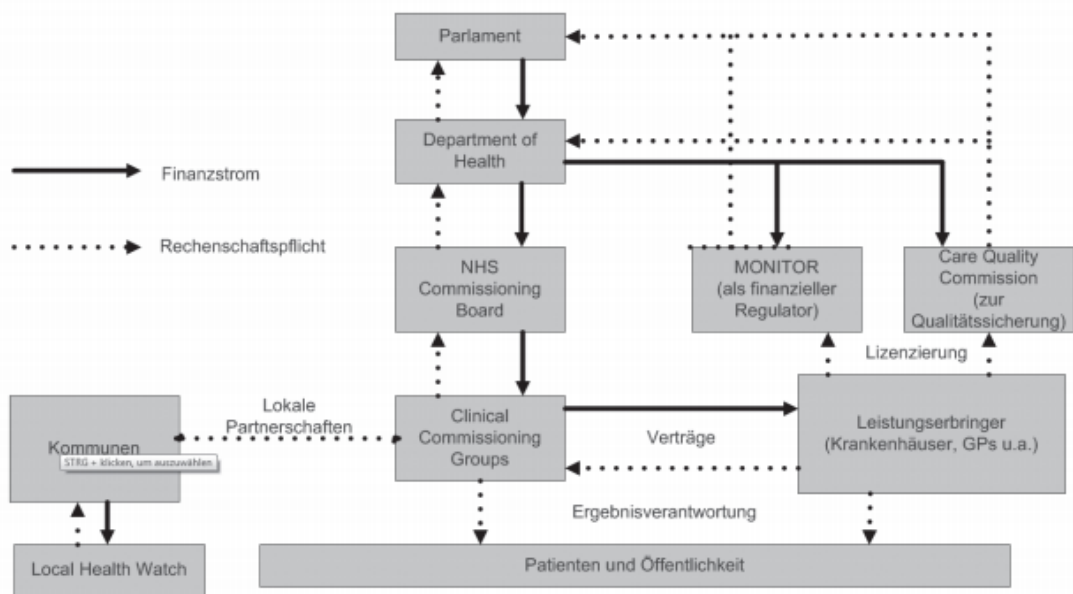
Parlament

Department of Health

Finanzstrom

Rechenschaftspflicht

NHS Commissioning Board

MONITOR (als finanzieller Regulator)

Care Quality Commission (zur Qualitätssicherung)

Lizenzierung

Lokale Partnerschaften

Kommunen

STRG + klicken, um auszuwählen

Clinical Commissioning Groups

Verträge

Leistungserbringer (Krankenhäuser, GPs u.a.)

Ergebnisverantwortung

Local Health Watch

Patienten und Öffentlichkeit